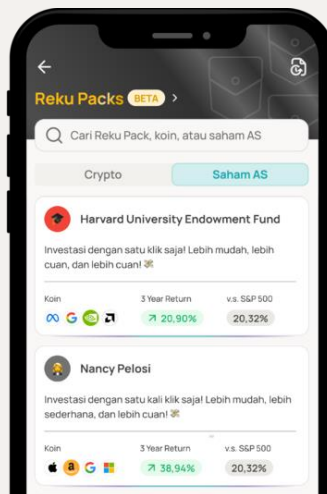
Reku Packs BETA >

Cari Reku Pack, koin, atau saham AS

Crypto

Saham AS

Harvard University Endowment Fund

Investasi dengan satu klik saja! Lebih mudah, lebih cuan, dan lebih cuan! 💸

Koin

3 Year Return

↗ 20,90%

v.s. S&P 500

20,32%

Nancy Pelosi

Investasi dengan satu kali klik saja! Lebih mudah, lebih sederhana, dan lebih cuan! 💸

Koin

3 Year Return

↗ 38,94%

v.s. S&P 500

20,32%